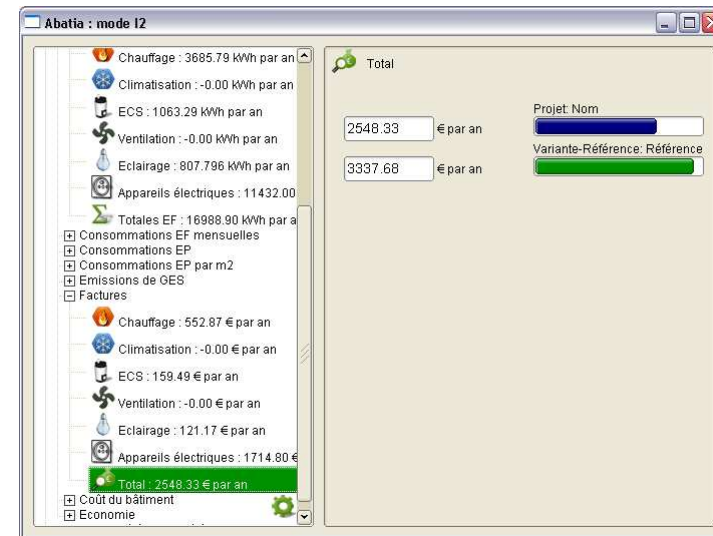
Abatia : mode I2

Chauffage : 3685.79 kWh par an
Climatisation : -0.00 kWh par an
ECS : 1063.29 kWh par an
Ventilation : -0.00 kWh par an
Eclairage : 807.796 kWh par an
Appareils électriques : 11432.00
Totales EF : 16988.90 kWh par a
Consommations EF mensuelles
Consommations EP
Consommations EP par m2
Emissions de GES
Factures
Chauffage : 552.87 € par an
Climatisation : -0.00 € par an
ECS : 159.49 € par an
Ventilation : -0.00 € par an
Eclairage : 121.17 € par an
Appareils électriques : 1714.80 €
Total : 2548.33 € par an
Coût du bâtiment
Economie

Total

2548.33 € par an
Projet: Nom
3337.68 € par an
Variante-Référence: Référence